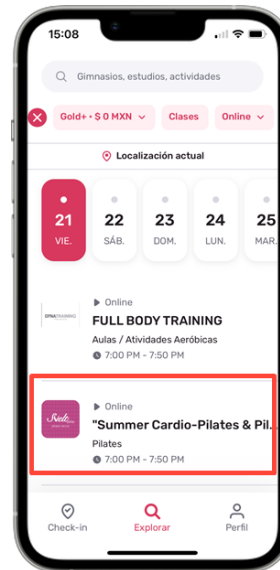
15:08

Gimnasios, estudios, actividades

Gold+ • $ 0 MXN
Clases
Online

Localización actual

21
VIE.
22
SÁB.
23
DOM.
24
LUN.
25
MAR.

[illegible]
Online
FULL BODY TRAINING
Aulas / Actividades Aeróbicas
7:00 PM - 7:50 PM

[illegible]
Online
"Summer Cardio-Pilates & Pil.
Pilates
7:00 PM - 7:50 PM

Check-in
Explorar
Perfil